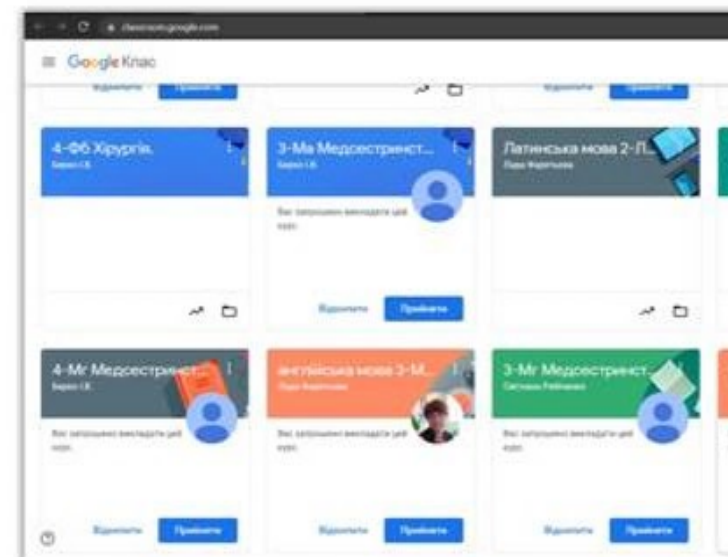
classroom.google.com

Google Клас

Відхилити Прийняти

Відхилити Прийняти

4-Фб Хірургія.
Бирко І.В.

3-Мa Медсестринст...
Бирко І.В.
Вас запрошено викладати цей курс.
Відхилити Прийняти

Латинська мова 2-Л...
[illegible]

4-Мг Медсестринст...
Бирко І.В.
Вас запрошено викладати цей курс.
Відхилити Прийняти

англійська мова 3-М...
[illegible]
Вас запрошено викладати цей курс.
Відхилити Прийняти

3-Мг Медсестринст...
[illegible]
Вас запрошено викладати цей курс.
Відхилити Прийняти